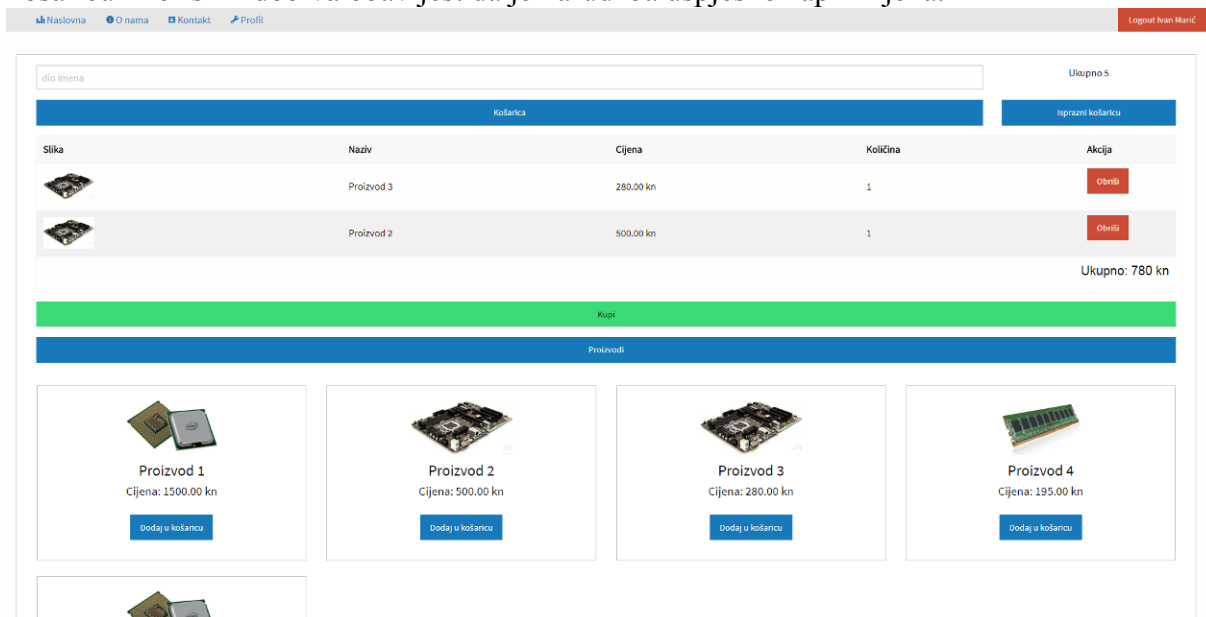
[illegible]

Naslovna O nama Kontakt Profil

Logout Ivan Marić

dio imena

Ukupno 5

Košarica

Isprazni košaricu

| Slika | Naziv | Cijena | Količina | Akcija |
|---|---|---|---|---|
| | Proizvod 3 | 280.00 kn | 1 | Obriši |
| | Proizvod 2 | 500.00 kn | 1 | Obriši |

Ukupno: 780 kn

Kupi

Proizvodi

Proizvod 1
Cijena: 1500.00 kn
Dodaj u košaricu

Proizvod 2
Cijena: 500.00 kn
Dodaj u košaricu

Proizvod 3
Cijena: 280.00 kn
Dodaj u košaricu

Proizvod 4
Cijena: 195.00 kn
Dodaj u košaricu